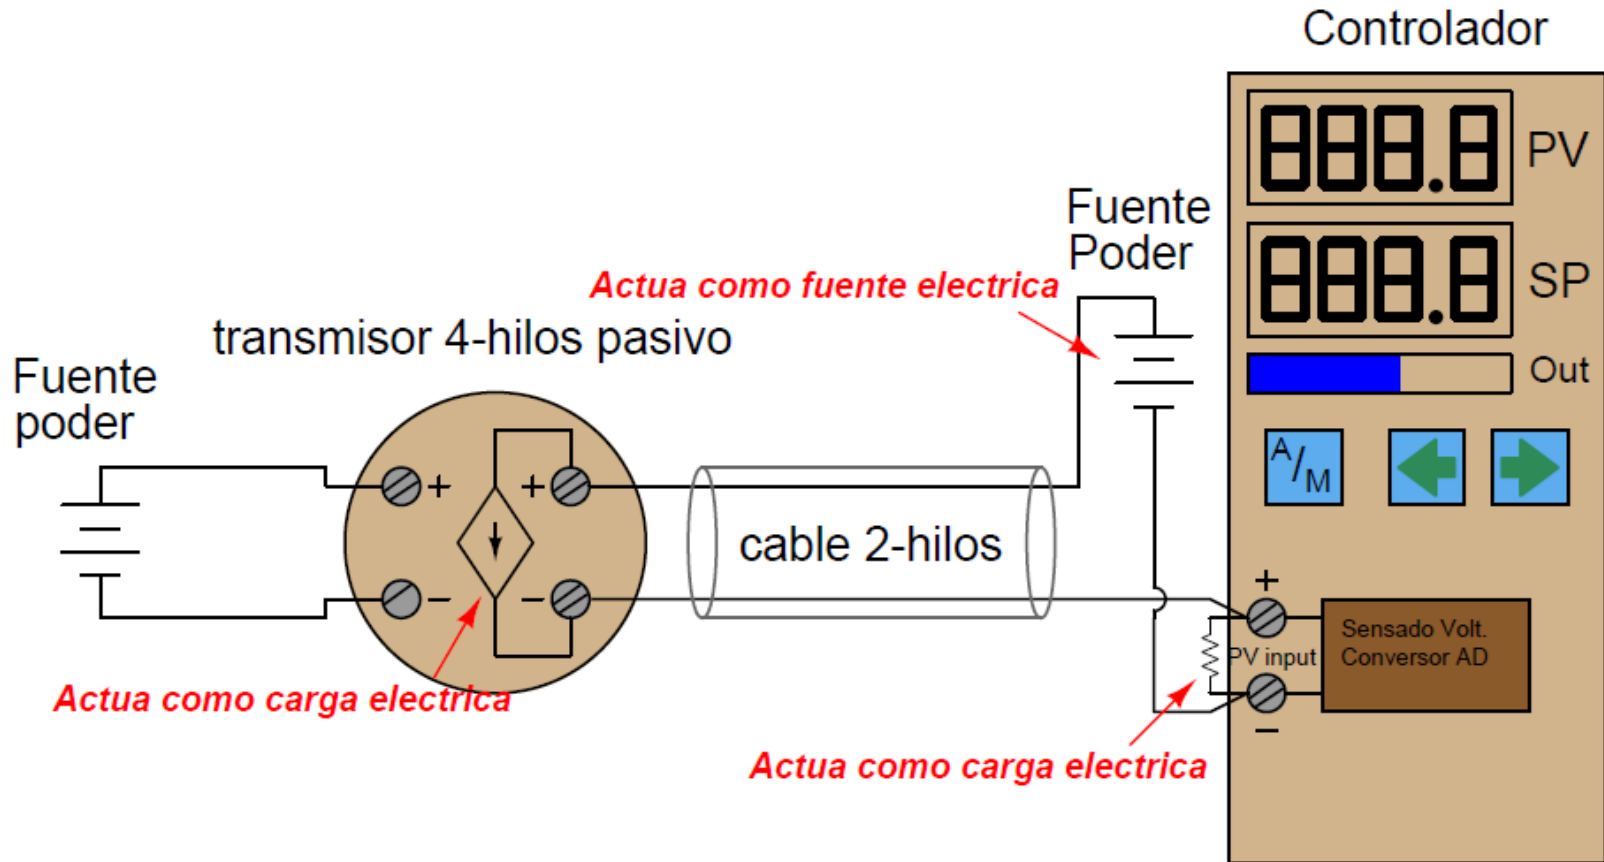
Controlador

888.8 PV

888.8 SP

Out

A/M

Fuente Poder

Actua como fuente electrica

transmisor 4-hilos pasivo

Fuente poder

+

+

−

−

cable 2-hilos

+

PV input

Sensado Volt.
Conversor AD

−

Actua como carga electrica

Actua como carga electrica